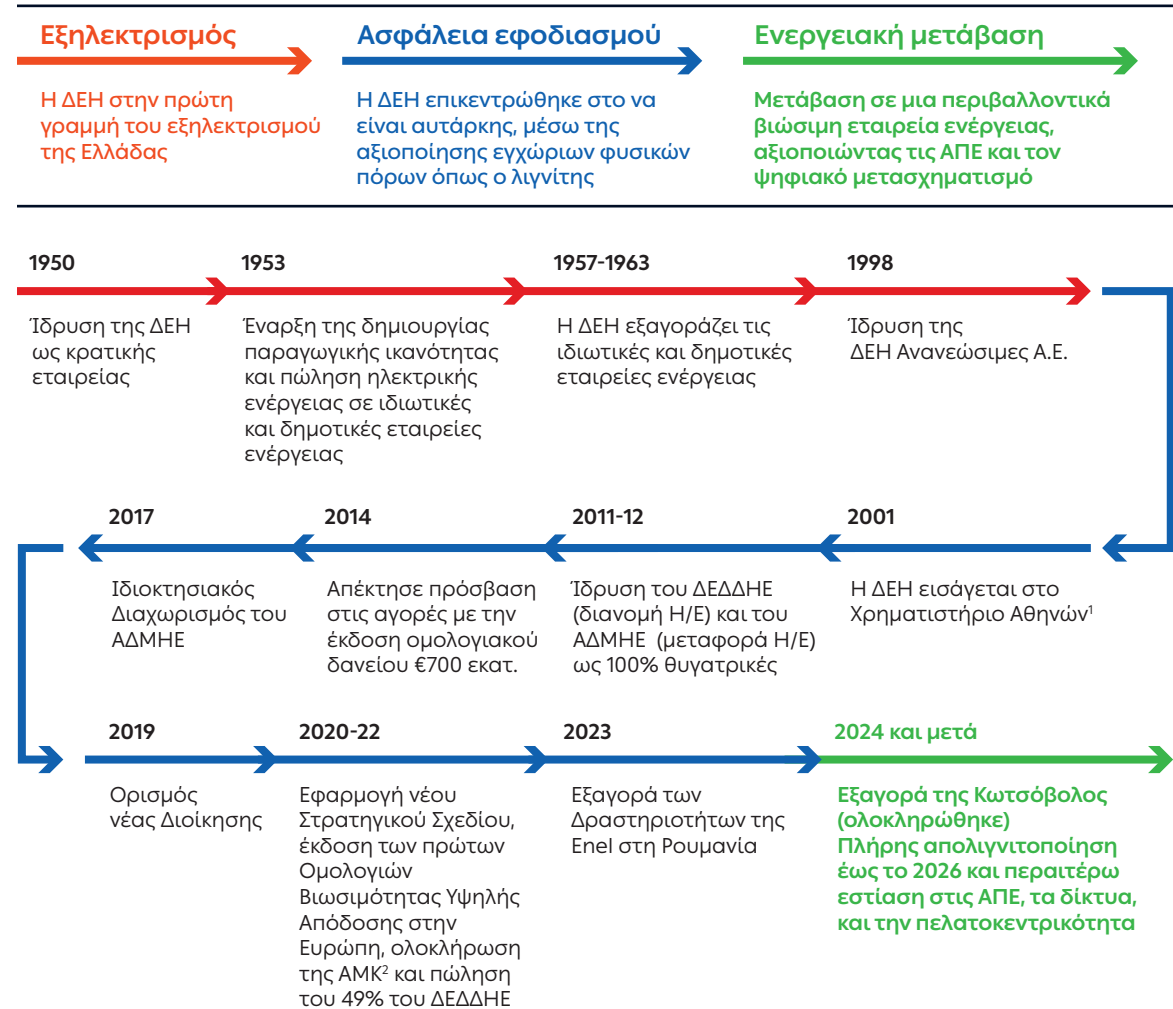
Εξηλεκτρισμός

Η ΔΕΗ στην πρώτη γραμμή του εξηλεκτρισμού της Ελλάδας

Ασφάλεια εφοδιασμού

Η ΔΕΗ επικεντρώθηκε στο να είναι αυτάρκης, μέσω της αξιοποίησης εγχώριων φυσικών πόρων όπως ο λιγνίτης

Ενεργειακή μετάβαση

Μετάβαση σε μια περιβαλλοντικά βιώσιμη εταιρεία ενέργειας, αξιοποιώντας τις ΑΠΕ και τον ψηφιακό μετασχηματισμό

1950

Ίδρυση της ΔΕΗ ως κρατικής εταιρείας

1953

Έναρξη της δημιουργίας παραγωγικής ικανότητας και πώληση ηλεκτρικής ενέργειας σε ιδιωτικές και δημοτικές εταιρείες ενέργειας

1957-1963

Η ΔΕΗ εξαγοράζει τις ιδιωτικές και δημοτικές εταιρείες ενέργειας

1998

Ίδρυση της ΔΕΗ Ανανεώσιμες Α.Ε.

2017

Ιδιοκτησιακός Διαχωρισμός του ΑΔΜΗΕ

2014

Απέκτησε πρόσβαση στις αγορές με την έκδοση ομολογιακού δανείου €700 εκατ.

2011-12

Ίδρυση του ΔΕΔΔΗΕ (διανομή Η/Ε) και του ΑΔΜΗΕ (μεταφορά Η/Ε) ως 100% θυγατρικές

2001

Η ΔΕΗ εισάγεται στο Χρηματιστήριο Αθηνών$^1$

2019

Ορισμός νέας Διοίκησης

2020-22

Εφαρμογή νέου Στρατηγικού Σχεδίου, έκδοση των πρώτων Ομολογιών Βιωσιμότητας Υψηλής Απόδοσης στην Ευρώπη, ολοκλήρωση της ΑΜΚ$^2$ και πώληση του 49% του ΔΕΔΔΗΕ

2023

Εξαγορά των Δραστηριοτήτων της Enel στη Ρουμανία

2024 και μετά

Εξαγορά της Κωτσόβολος (ολοκληρώθηκε)
Πλήρης απολιγνιτοποίηση έως το 2026 και περαιτέρω εστίαση στις ΑΠΕ, τα δίκτυα, και την πελατοκεντρικότητα